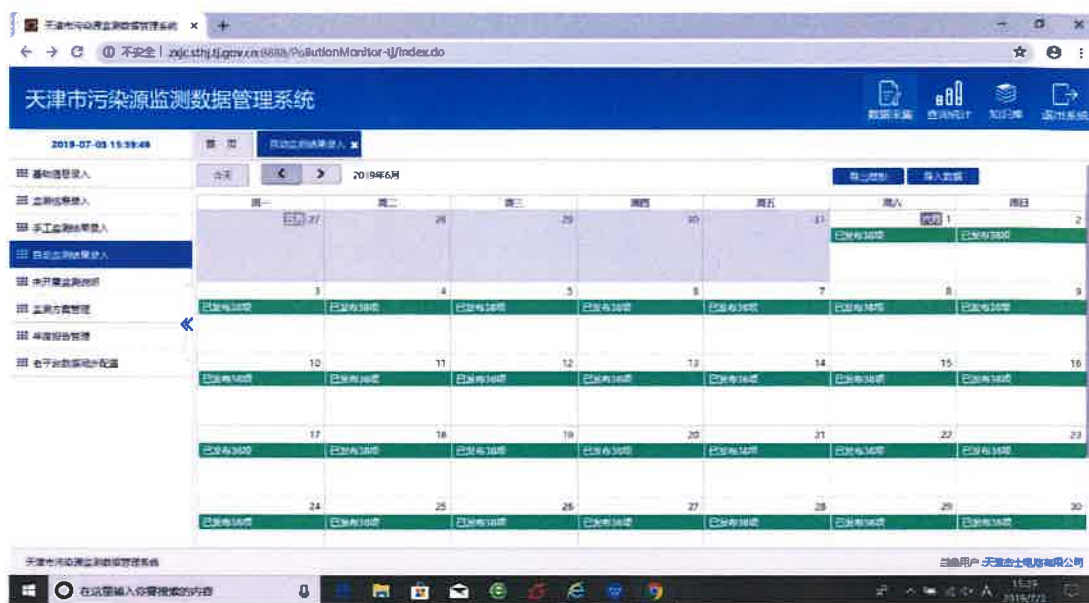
天津市污染源监测数据管理系统 ×
+
← → C ⓘ 不安全 | zxjc.sthj.tj.gov.cn:8888/PollutionMonitor-tj/index.do
天津市污染源监测数据管理系统
数据采集 查询统计 知识库 退出系统
2019-07-05 15:39:49
首页
自动监测结果录入 ×
基础信息录入
监测信息录入
手工监测结果录入
自动监测结果录入
未开展监测说明
监测方案管理
年度报告管理
电子台账系统分配置
今天
< >
2019年6月
导出模板
导入数据

| 周一 | 周二 | 周三 | 周四 | 周五 | 周六 | 周日 |
|---|---|---|---|---|---|---|
| 27 | 28 | 29 | 30 | 31 | 1 已发布3项 | 2 已发布3项 |
| 3 已发布3项 | 4 已发布3项 | 5 已发布3项 | 6 已发布3项 | 7 已发布3项 | 8 已发布3项 | 9 已发布3项 |
| 10 已发布3项 | 11 已发布3项 | 12 已发布3项 | 13 已发布3项 | 14 已发布3项 | 15 已发布3项 | 16 已发布3项 |
| 17 已发布3项 | 18 已发布3项 | 19 已发布3项 | 20 已发布3项 | 21 已发布3项 | 22 已发布3项 | 23 已发布3项 |
| 24 已发布3项 | 25 已发布3项 | 26 已发布3项 | 27 已发布3项 | 28 已发布3项 | 29 已发布3项 | 30 已发布3项 |

天津市污染源监测数据管理系统
当前用户: 天津鑫士电池有限公司
在这里输入你要搜索的内容
15:29
2019/7/22